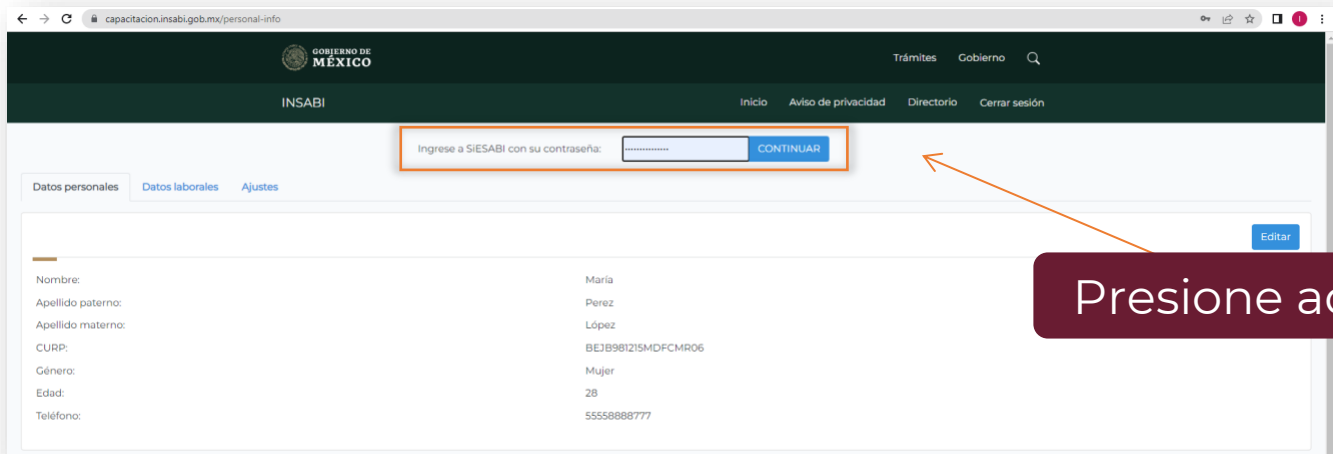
capacitacion.insabi.gob.mx/personal-info

GOBIERNO DE MÉXICO

Trámites Gobierno

INSABI

Inicio Aviso de privacidad Directorio Cerrar sesión

Ingrese a SIESABI con su contraseña: •••••••••••••••• CONTINUAR

Datos personales Datos laborales Ajustes

Editar

| | |
|---|---|
| Nombre: | María |
| Apellido paterno: | Perez |
| Apellido materno: | López |
| CURP: | BEJB981215MDFCMR06 |
| Género: | Mujer |
| Edad: | 28 |
| Teléfono: | 55558888777 |

Presione ac